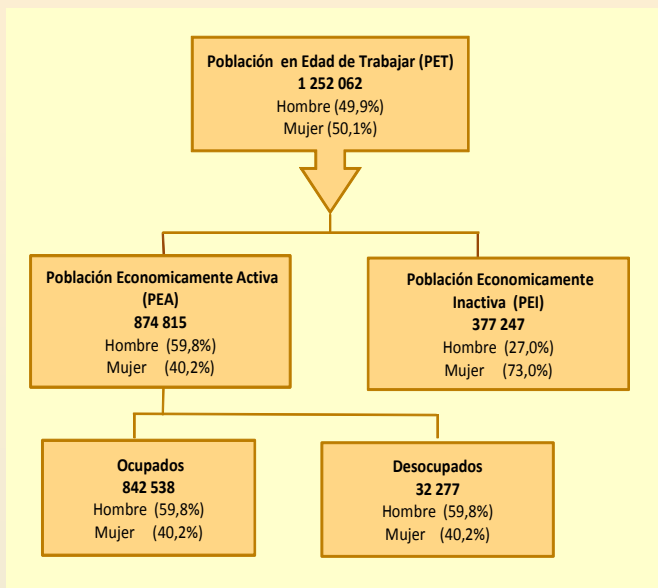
Población en Edad de Trabajar (PET)
1 252 062
Hombre (49,9%)
Mujer (50,1%)

Población Economicamente Activa (PEA)
874 815
Hombre (59,8%)
Mujer (40,2%)

Población Economicamente Inactiva (PEI)
377 247
Hombre (27,0%)
Mujer (73,0%)

Ocupados
842 538
Hombre (59,8%)
Mujer (40,2%)

Desocupados
32 277
Hombre (59,8%)
Mujer (40,2%)